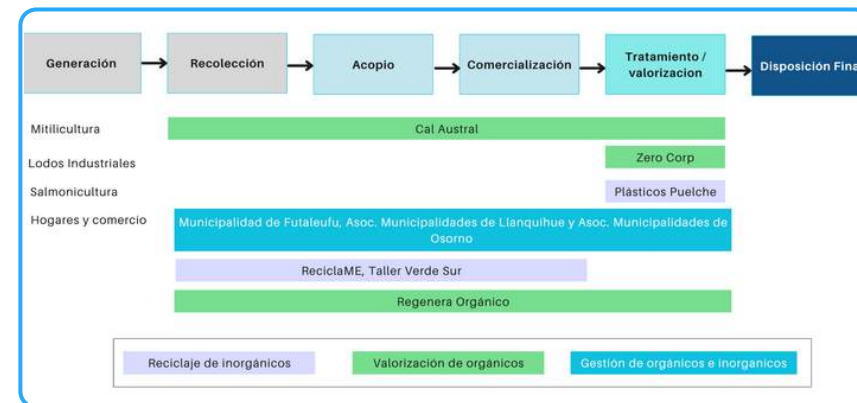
Generación → Recolección → Acopio → Comercialización → Tratamiento / valorizacion → Disposición Fina

Mitilicultura
Cal Austral

Lodos Industriales
Zero Corp

Salmonicultura
Plásticos Puelche

Hogares y comercio
Municipalidad de Futaleufu, Asoc. Municipalidades de Llanquihue y Asoc. Municipalidades de Osorno

ReciclaME, Taller Verde Sur

Regenera Orgánico

Reciclaje de inorgánicos
Valorización de orgánicos
Gestión de orgánicos e inorganicos